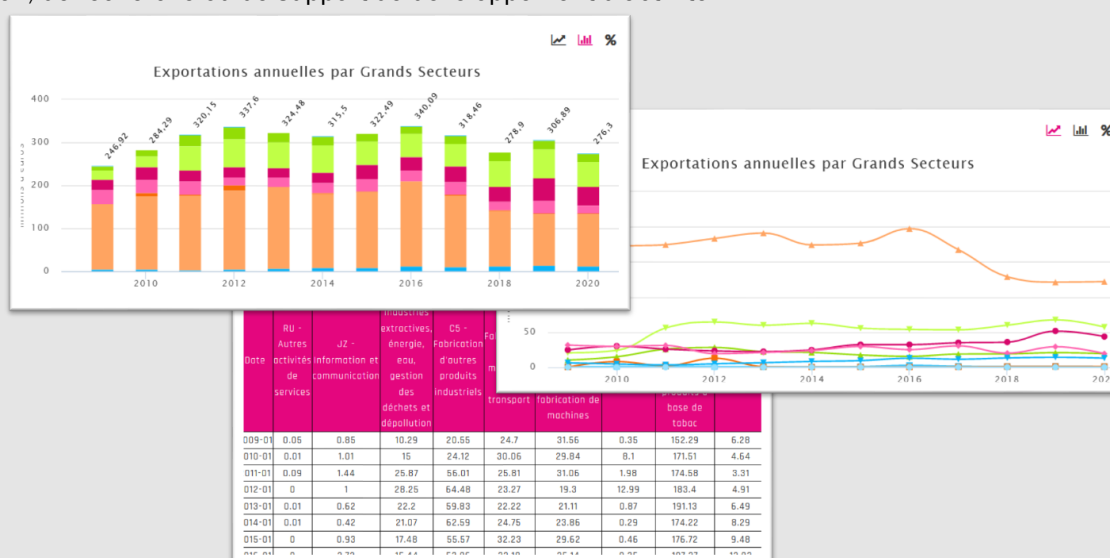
%

Exportations annuelles par Grands Secteurs

400
300
200
100
0

246,92
284,29
320,15
337,6
324,48
315,5
322,49
340,09
318,46
278,9
306,89
276,3

2010
2012
2014
2016
2018
2020

%

Exportations annuelles par Grands Secteurs

50
0
2010
2012
2014
2016
2018
202

| Date | RU - Autres activités de services | JZ - information et communication | industries extractives, énergie, eau, gestion des déchets et dépollution | C5 - Fabrication d'autres produits industriels | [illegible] transport | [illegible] fabrication de machines | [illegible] | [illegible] produits à base de tabac | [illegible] |
|---|---|---|---|---|---|---|---|---|---|
| 009-01 | 0.05 | 0.85 | 10.29 | 20.55 | 24.7 | 31.56 | 0.35 | 152.29 | 6.28 |
| 010-01 | 0.01 | 1.01 | 15 | 24.12 | 30.06 | 29.84 | 8.1 | 171.51 | 4.64 |
| 011-01 | 0.09 | 1.44 | 25.87 | 56.01 | 25.81 | 31.06 | 1.98 | 174.58 | 3.31 |
| 012-01 | 0 | 1 | 28.25 | 64.48 | 23.27 | 19.3 | 12.99 | 183.4 | 4.91 |
| 013-01 | 0.01 | 0.62 | 22.2 | 59.83 | 22.22 | 21.11 | 0.87 | 191.13 | 6.49 |
| 014-01 | 0.01 | 0.42 | 21.07 | 62.59 | 24.75 | 23.86 | 0.29 | 174.22 | 8.29 |
| 015-01 | 0 | 0.93 | 17.48 | 55.57 | 32.23 | 29.62 | 0.46 | 176.72 | 9.48 |